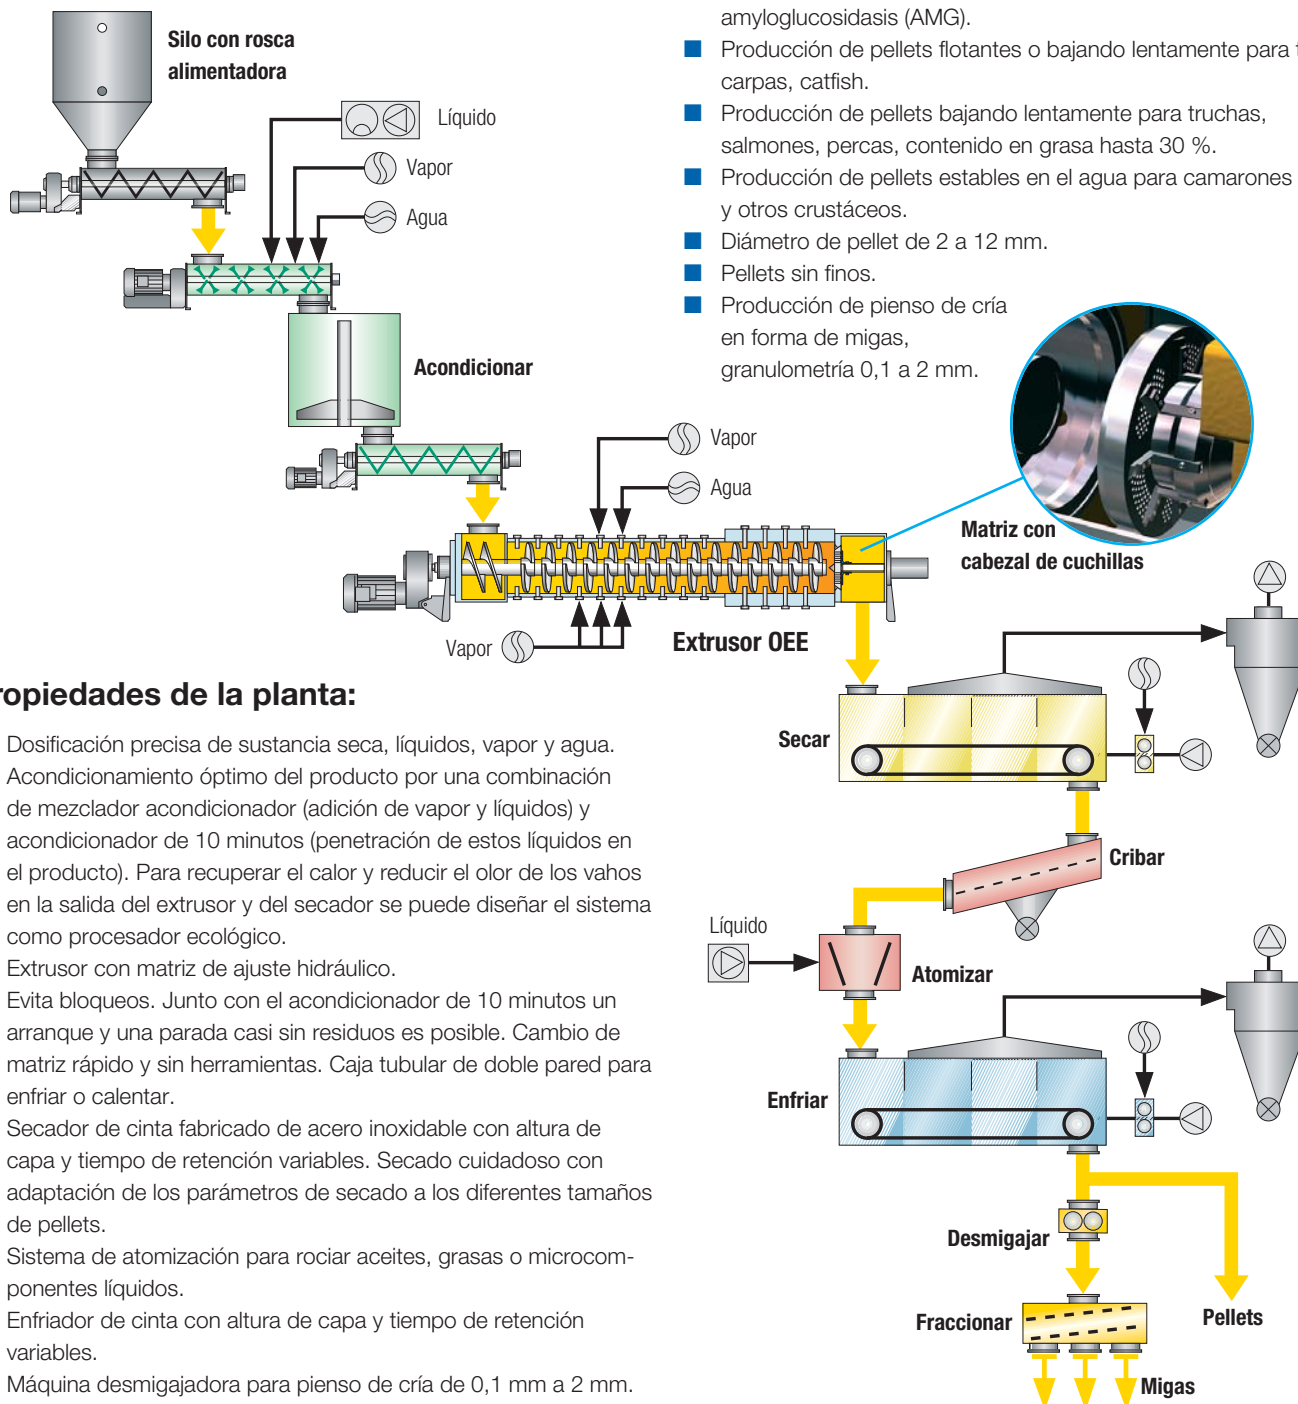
Silo con rosca alimentadora

Líquido

Vapor

Agua

Acondicionar

amyloglucosidasis (AMG).

Producción de pellets flotantes o bajando lentamente para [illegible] carpas, catfish.

Producción de pellets bajando lentamente para truchas, salmones, percas, contenido en grasa hasta 30 %.

Producción de pellets estables en el agua para camarones y otros crustáceos.

Diámetro de pellet de 2 a 12 mm.

Pellets sin finos.

Producción de pienso de cría en forma de migas, granulometría 0,1 a 2 mm.

Vapor

Agua

Matriz con cabezal de cuchillas

Vapor

Extrusor OEE

ropiedades de la planta:

Dosificación precisa de sustancia seca, líquidos, vapor y agua.

Acondicionamiento óptimo del producto por una combinación de mezclador acondicionador (adición de vapor y líquidos) y acondicionador de 10 minutos (penetración de estos líquidos en el producto). Para recuperar el calor y reducir el olor de los vahos en la salida del extrusor y del secador se puede diseñar el sistema como procesador ecológico.

Extrusor con matriz de ajuste hidráulico.

Evita bloqueos. Junto con el acondicionador de 10 minutos un arranque y una parada casi sin residuos es posible. Cambio de matriz rápido y sin herramientas. Caja tubular de doble pared para enfriar o calentar.

Secador de cinta fabricado de acero inoxidable con altura de capa y tiempo de retención variables. Secado cuidadoso con adaptación de los parámetros de secado a los diferentes tamaños de pellets.

Sistema de atomización para rociar aceites, grasas o microcomponentes líquidos.

Enfriador de cinta con altura de capa y tiempo de retención variables.

Máquina desmigajadora para pienso de cría de 0,1 mm a 2 mm.

Secar

Cribar

Líquido

Atomizar

Enfriar

Desmigajar

Fraccionar

Pellets

Migas